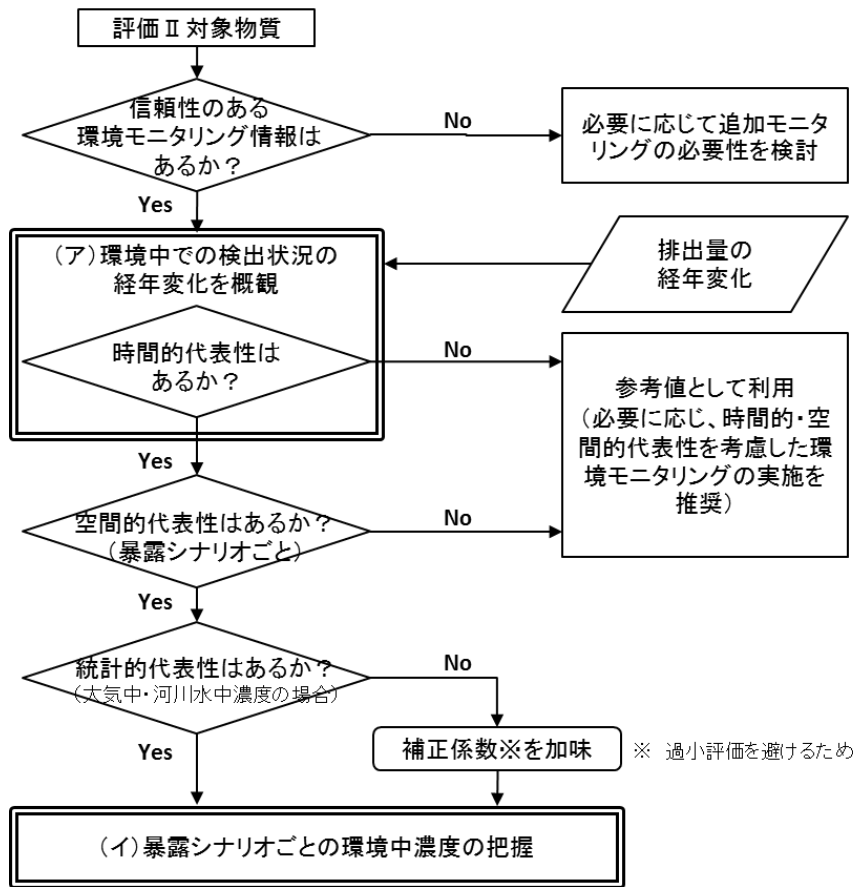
評価Ⅱ対象物質

信頼性のある環境モニタリング情報はあるか？

No

必要に応じて追加モニタリングの必要性を検討

Yes

（ア）環境中での検出状況の経年変化を概観

排出量の経年変化

時間的代表性はあるか？

No

参考値として利用（必要に応じ、時間的・空間的代表性を考慮した環境モニタリングの実施を推奨）

Yes

空間的代表性はあるか？（暴露シナリオごと）

No

Yes

統計的代表性はあるか？（大気中・河川水中濃度の場合）

No

補正係数※を加味

※ 過小評価を避けるため

Yes

（イ）暴露シナリオごとの環境中濃度の把握